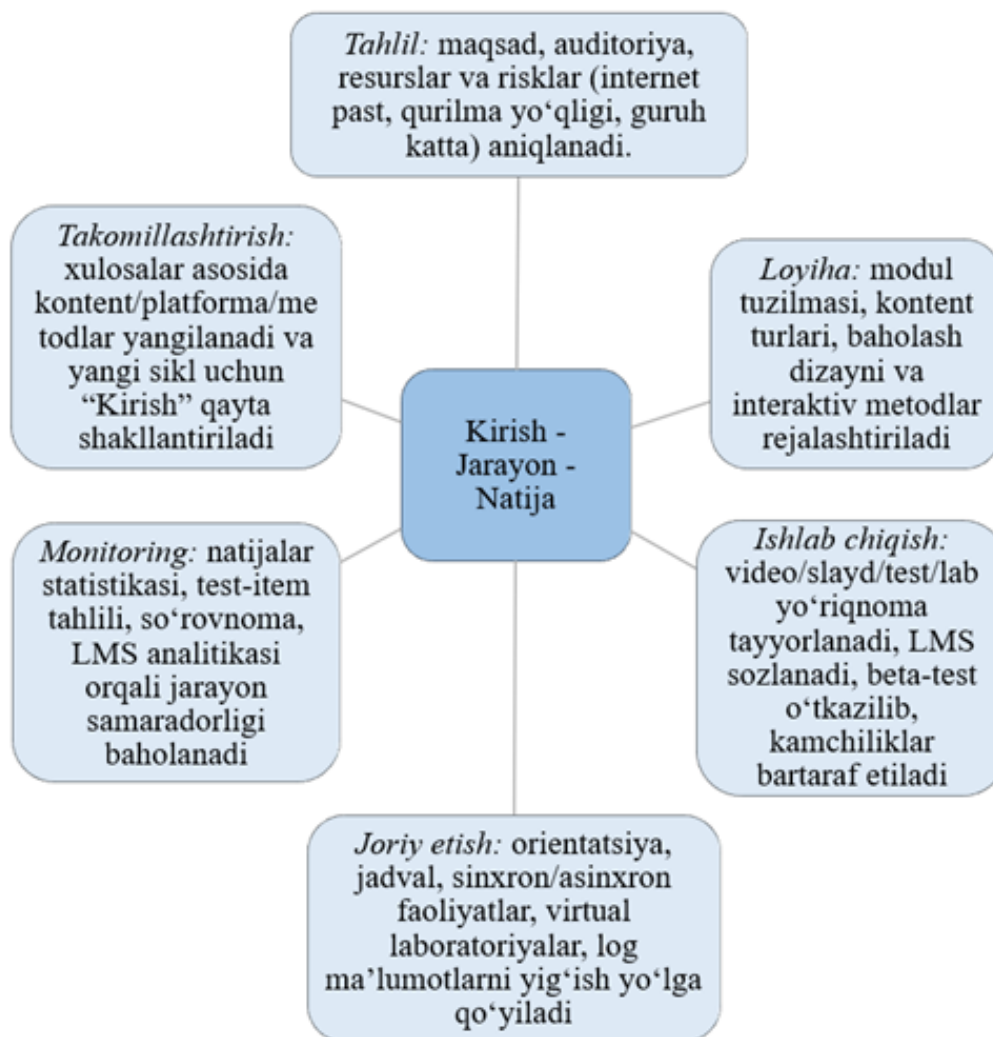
*Tahlil:* maqsad, auditoriya, resurslar va risklar (internet past, qurilma yo'qligi, guruh katta) aniqlanadi.

*Takomillashtirish:* xulosalar asosida kontent/platforma/metodlar yangilanadi va yangi sikl uchun "Kirish" qayta shakllantiriladi

*Loyiha:* modul tuzilmasi, kontent turlari, baholash dizayni va interaktiv metodlar rejalashtiriladi

Kirish - Jarayon - Natija

*Monitoring:* natijalar statistikasi, test-item tahlili, so'rovnoma, LMS analitikasi orqali jarayon samaradorligi baholanadi

*Ishlab chiqish:* video/slayd/test/lab yo'riqnoma tayyorlanadi, LMS sozlanadi, beta-test o'tkazilib, kamchiliklar bartaraf etiladi

*Joriy etish:* orientatsiya, jadval, sinxron/asinxron faoliyatlar, virtual laboratoriyalar, log ma'lumotlarni yig'ish yo'lga qo'yiladi